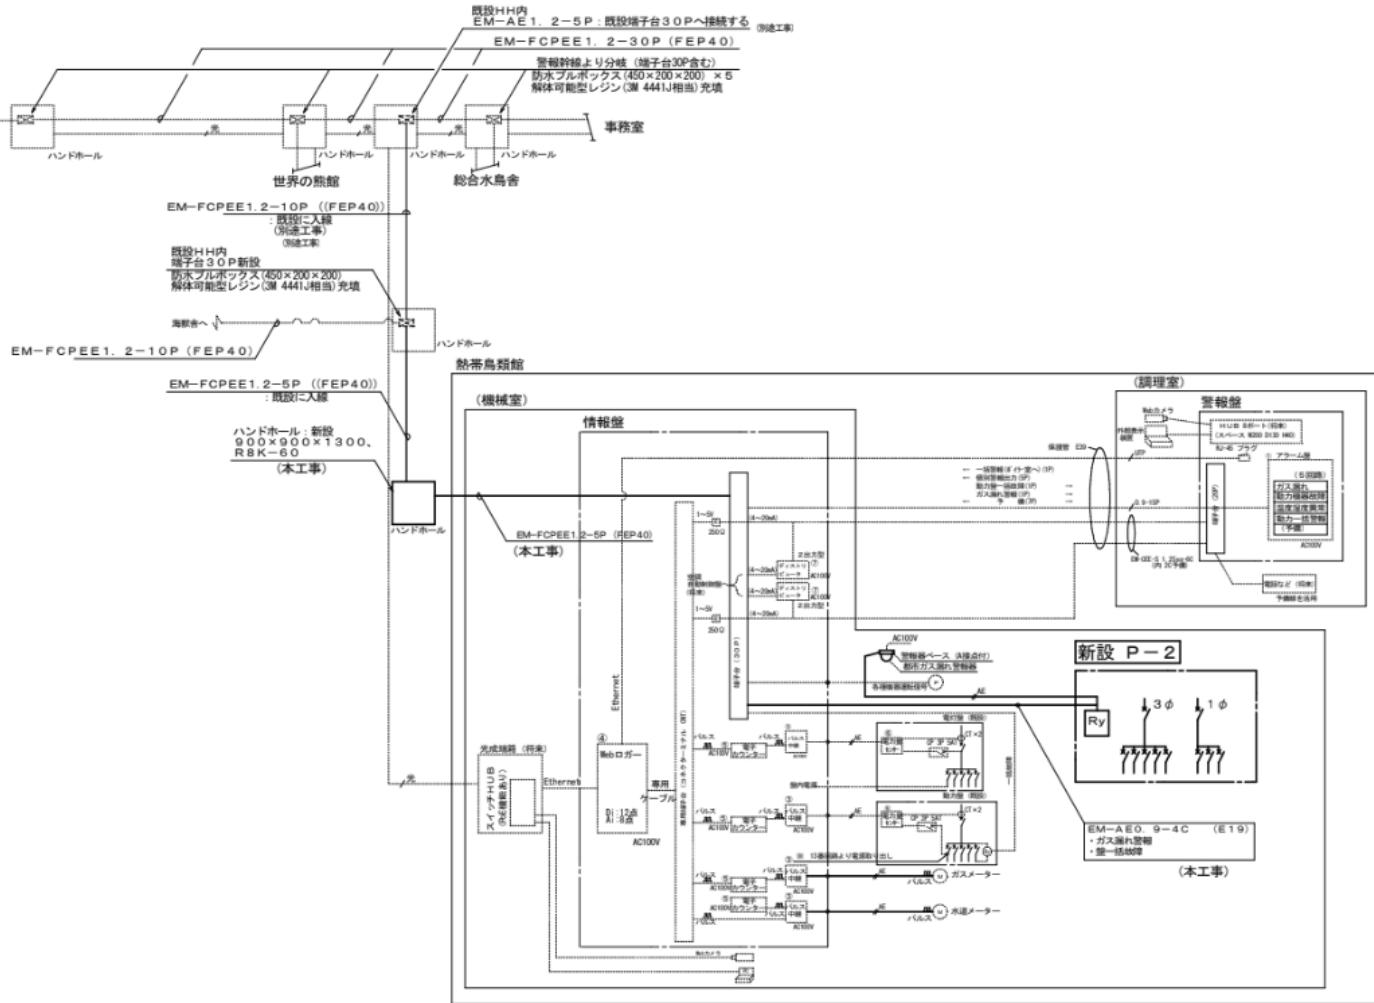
既設HH内
EM−AE1．2−5P：既設端子台30Pへ接続する (別途工事)
EM−FCPEE1．2−30P（FEP40）
警報幹線より分岐（端子台30P含む）
防水プルボックス(450×200×200) ×5
解体可能型レジン(3M 4441J相当）充填

光
光
光
事務室
ハンドホール
ハンドホール
ハンドホール
ハンドホール
世界の熊館
総合水鳥舎

EM−FCPEE1.2−10P ((FEP40))
：既設に入線
(別途工事)
(別途工事)

既設HH内
端子台30P新設
防水プルボックス(450×200×200)
解体可能型レジン(3M 4441J相当）充填

海獣舎へ
ハンドホール
EM−FCPEE1．2−10P（FEP40）

熱帯鳥類館
EM−FCPEE1.2−5P ((FEP40))
：既設に入線

ハンドホール：新設
900×900×1300、
R8K−60
（本工事）

ハンドホール
EM−FCPEE1.2−5P（FEP40）
（本工事）

（機械室）
情報盤
（調理室）
警報盤
Webカメラ
HUB 8ポート（将来）
（スペース W200 D130 H40）
RJ-45 プラグ
アラーム盤
（5回路）
ガス漏れ
動力機器故障
温度湿度異常
動力一括警報
（予備）
AC100V
保護管 E39
UTP
一括警報（ダイト室へ）(1P)
個別警報出力 (5P)
動力制一括故障 (1P)
ガス漏れ警報 (1P)
予備 (3P)
CVV-S 9-10P
EM-CEE-S 1.25sq 4C
(内 2C予備)
端子台（20P）
電話など（将来）
予備線を活用

1〜5V
250Ω
4〜20mA
4〜20mA
4〜20mA
ディストリビューター
ディストリビューター
2出力型
2出力型
AC100V
AC100V
温湿度計(将来)
1〜5V
250Ω
4〜20mA
端子台（30P）

AC100V
警報器ベース（a接点付）
都市ガス漏れ警報器
各種機器故障信号
AE

新設 P−2
Ry
3φ
1φ

Ethernet
④
Webロガー
専用
ケーブル
DI:12点
AI:8点
AC100V
光成端箱（将来）
スイッチHUB
(PoE機能あり)
Ethernet
光

パルス
電子カウンター
パルス中継
AC100V
動力盤（既設）
電力量センサ
CT×2
盤内電源
動力盤（既設）
電力量センサ
CT×2
パルス
電子カウンター
パルス中継
AC100V
パルス
電子カウンター
パルス中継
AC100V
10番回路より電源取り出し
パルス
ガスメーター
パルス
電子カウンター
パルス中継
AC100V
パルス
水道メーター
AE
AE
AE
AE
一括故障

EM−AE0．9−4C （E19）
・ガス漏れ警報
・盤一括故障
（本工事）
Webカメラ